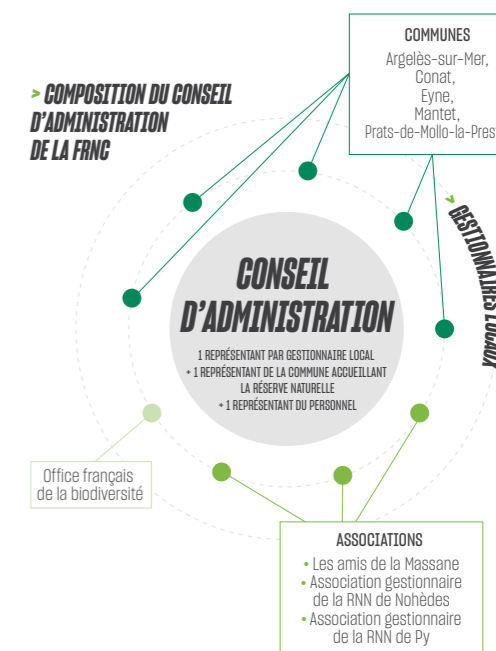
> COMPOSITION DU CONSEIL D'ADMINISTRATION DE LA FRNC

COMMUNES
Argelès-sur-Mer,
Conat,
Eyne,
Mantet,
Prats-de-Mollo-la-Pres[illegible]

> GESTIONNAIRES LOCAU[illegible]

CONSEIL D'ADMINISTRATION

1 REPRÉSENTANT PAR GESTIONNAIRE LOCAL
+ 1 REPRÉSENTANT DE LA COMMUNE ACCUEILLANT LA RÉSERVE NATURELLE
+ 1 REPRÉSENTANT DU PERSONNEL

Office français de la biodiversité

ASSOCIATIONS
• Les amis de la Massane
• Association gestionnaire de la RNN de Nohèdes
• Association gestionnaire de la RNN de Py